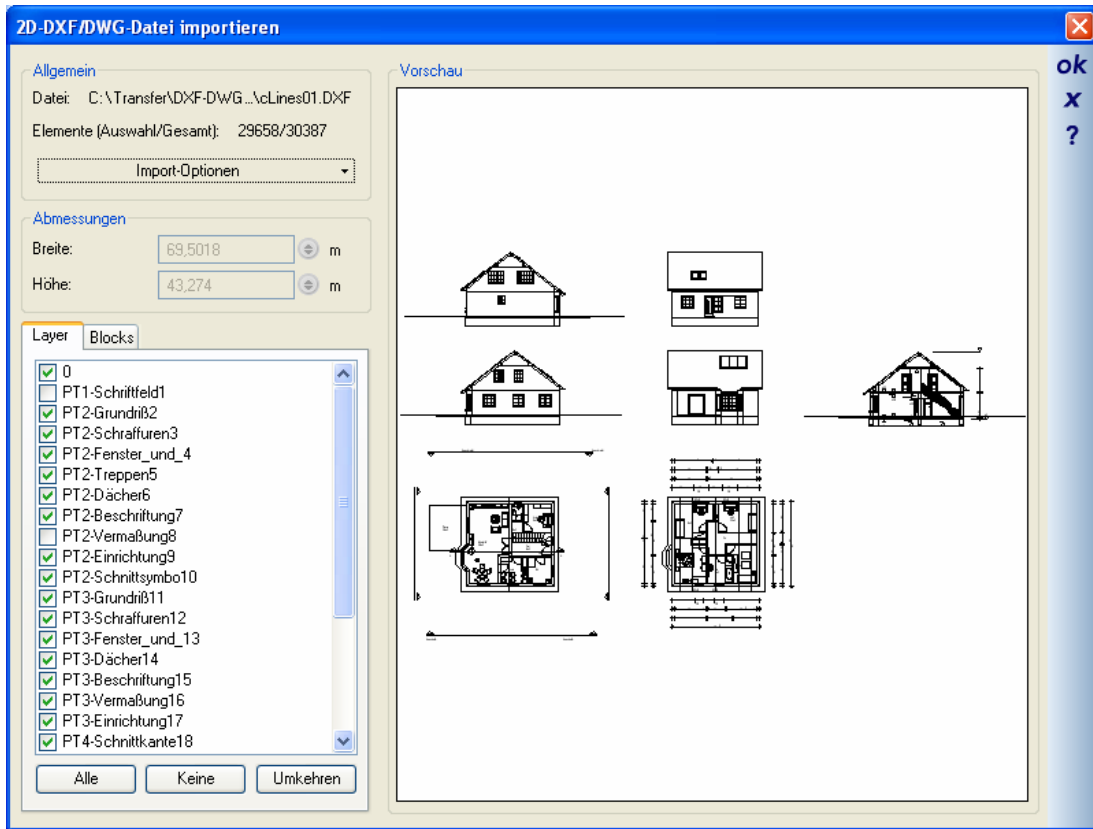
2D-DXF/DWG-Datei importieren

Allgemein
Datei: C:\Transfer\DXF-DWG...\cLines01.DXF
Elemente (Auswahl/Gesamt): 29658/30387
Import-Optionen

Abmessungen
Breite: 69,5018 m
Höhe: 43,274 m

Layer | Blocks
0
PT1-Schriftfeld1
PT2-Grundriß2
PT2-Schraffuren3
PT2-Fenster_und_4
PT2-Treppen5
PT2-Dächer6
PT2-Beschriftung7
PT2-Vermaßung8
PT2-Einrichtung9
PT2-Schnittsymbo10
PT3-Grundriß11
PT3-Schraffuren12
PT3-Fenster_und_13
PT3-Dächer14
PT3-Beschriftung15
PT3-Vermaßung16
PT3-Einrichtung17
PT4-Schnittkante18

Alle | Keine | Umkehren

Vorschau

ok
x
?